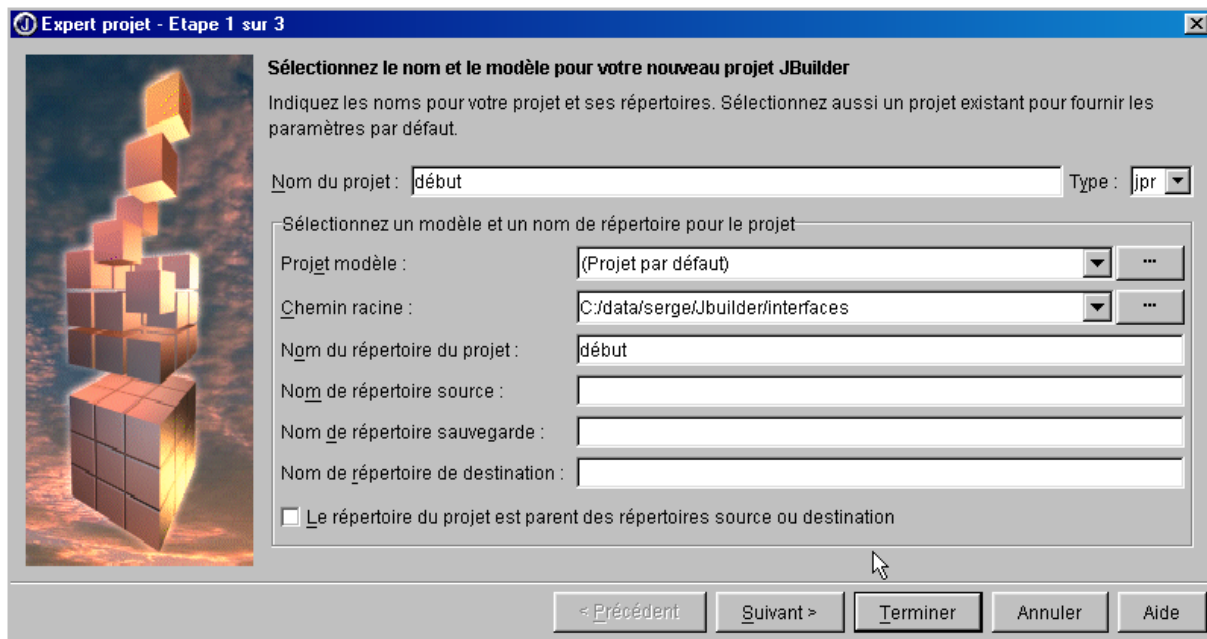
Expert projet - Etape 1 sur 3

Sélectionnez le nom et le modèle pour votre nouveau projet JBuilder

Indiquez les noms pour votre projet et ses répertoires. Sélectionnez aussi un projet existant pour fournir les paramètres par défaut.

Nom du projet : début

Type : jpr

Sélectionnez un modèle et un nom de répertoire pour le projet

Projet modèle : (Projet par défaut) ...

Chemin racine : C:/data/serge/Jbuilder/interfaces ...

Nom du répertoire du projet : début

Nom de répertoire source :

Nom de répertoire sauvegarde :

Nom de répertoire de destination :

Le répertoire du projet est parent des répertoires source ou destination

< Précédent | Suivant > | Terminer | Annuler | Aide